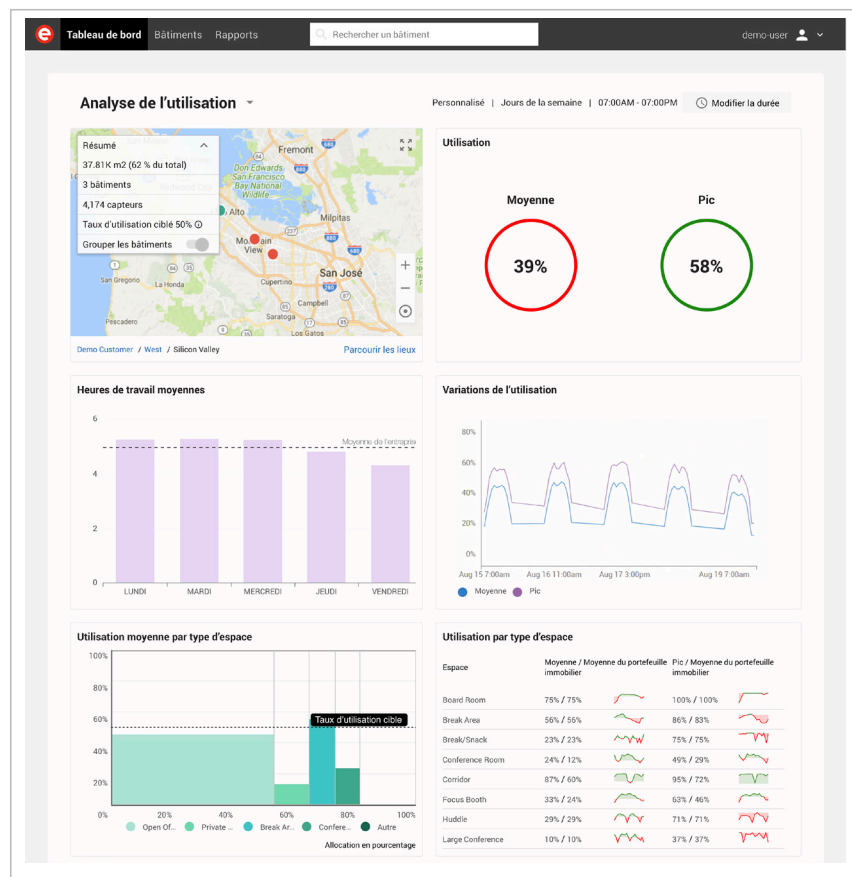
e Tableau de bord Bâtiments Rapports

Rechercher un bâtiment

demo-user

Analyse de l'utilisation

Personnalisé | Jours de la semaine | 07:00AM - 07:00PM

Modifier la durée

Résumé

37.81K m2 (62 % du total)

3 bâtiments

4,174 capteurs

Taux d'utilisation ciblé 50%

Grouper les bâtiments

Fremont

Alto

Bay National Wildlife

Milpitas

Mountain View

San José

San Gregorio

La Honda

Cupertino

Campbell

Pescadero

Demo Customer / West / Silicon Valley

Parcourir les lieux

Utilisation

Moyenne

39%

Pic

58%

Heures de travail moyennes

6

4

2

0

Moyenne de l'entreprise

LUNDI MARDI MERCREDI JEUDI VENDREDI

Variations de l'utilisation

80%

60%

40%

20%

0%

Aug 15 7:00am Aug 16 11:00am Aug 17 3:00pm Aug 19 7:00am

Moyenne Pic

Utilisation moyenne par type d'espace

100%

80%

60%

40%

20%

0%

Taux d'utilisation cible

0% 20% 40% 60% 80% 100%

Open Of... Private ... Break Ar... Confere... Autre

Allocation en pourcentage

Utilisation par type d'espace

| Espace | Moyenne / Moyenne du portefeuille immobilier | Pic / Moyenne du portefeuille immobilier |
|---|---|---|
| Board Room | 75% / 75% | 100% / 100% |
| Break Area | 56% / 55% | 86% / 83% |
| Break/Snack | 23% / 23% | 75% / 75% |
| Conference Room | 24% / 12% | 49% / 29% |
| Corridor | 87% / 60% | 95% / 72% |
| Focus Booth | 33% / 24% | 63% / 46% |
| Huddle | 29% / 29% | 71% / 71% |
| Large Conference | 10% / 10% | 37% / 37% |